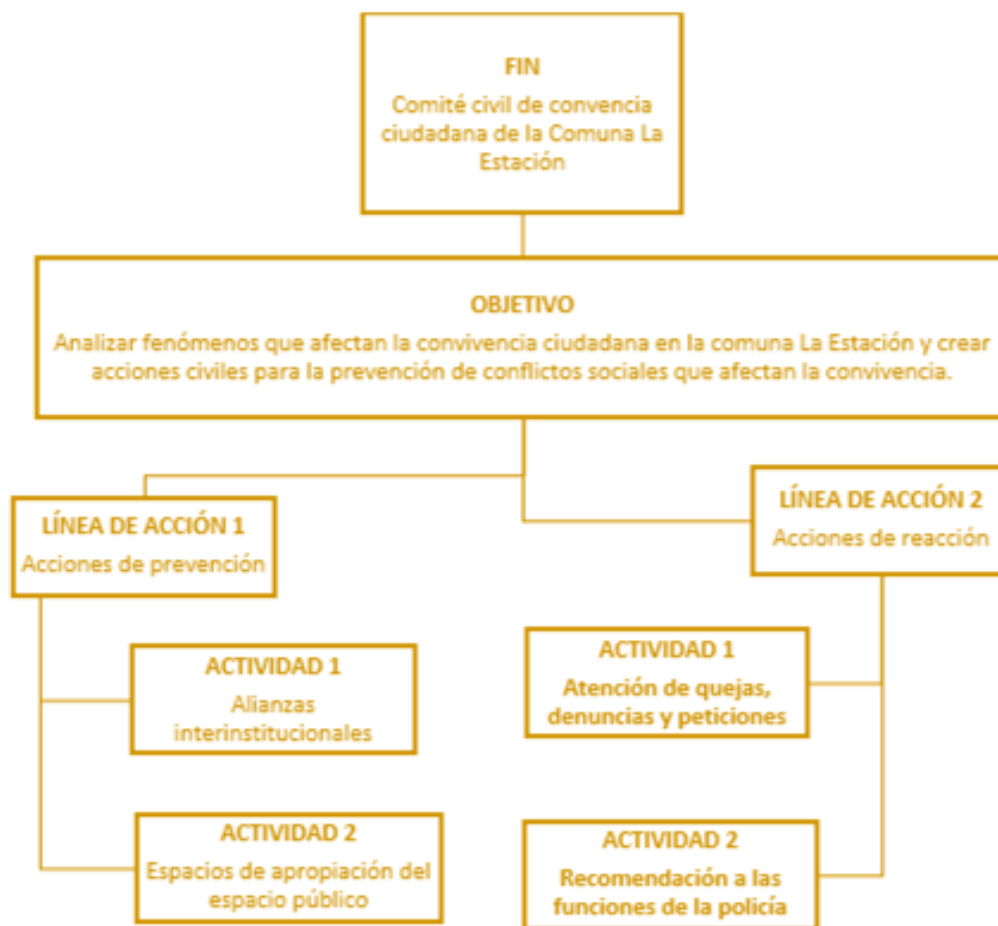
FIN
Comité civil de convencia ciudadana de la Comuna La Estación

OBJETIVO
Analizar fenómenos que afectan la convivencia ciudadana en la comuna La Estación y crear acciones civiles para la prevención de conflictos sociales que afectan la convivencia.

LÍNEA DE ACCIÓN 1
Acciones de prevención

ACTIVIDAD 1
Alianzas interinstitucionales

ACTIVIDAD 2
Espacios de apropiación del espacio público

LÍNEA DE ACCIÓN 2
Acciones de reacción

ACTIVIDAD 1
Atención de quejas, denuncias y peticiones

ACTIVIDAD 2
Recomendación a las funciones de la policía